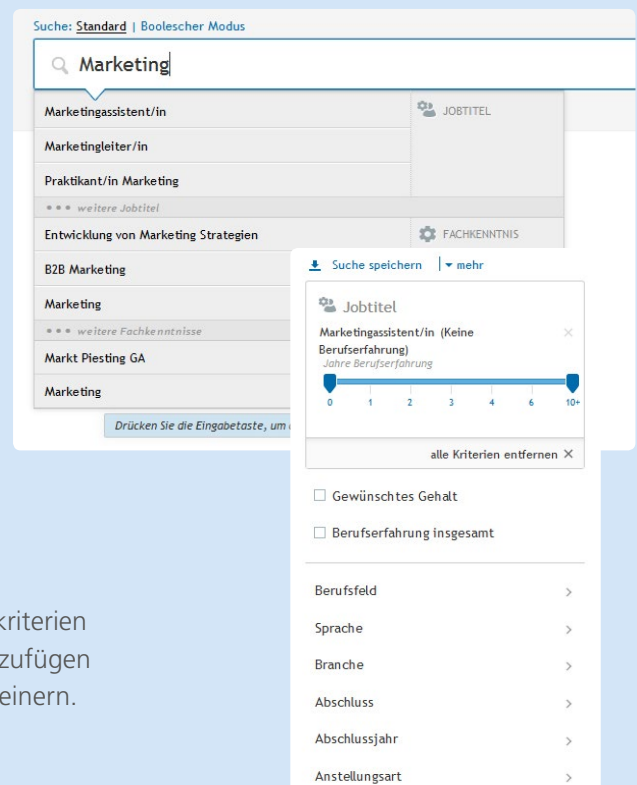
Suche: Standard | Boolescher Modus

Marketing

Marketingassistent/in

JOBTITEL

Marketingleiter/in

Praktikant/in Marketing

••• weitere Jobtitel

Entwicklung von Marketing Strategien

FACHKENNTNIS

B2B Marketing

Marketing

••• weitere Fachkenntnisse

Markt Piesting GA

Marketing

Drücken Sie die Eingabetaste, um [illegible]

Suche speichern | mehr

Jobtitel

Marketingassistent/in (Keine Berufserfahrung)

Jahre Berufserfahrung

0 1 2 3 4 6 10+

alle Kriterien entfernen ×

Gewünschtes Gehalt

Berufserfahrung insgesamt

Berufsfeld

Sprache

Branche

Abschluss

Abschlussjahr

Anstellungsart

kriterien
zufügen
einern.